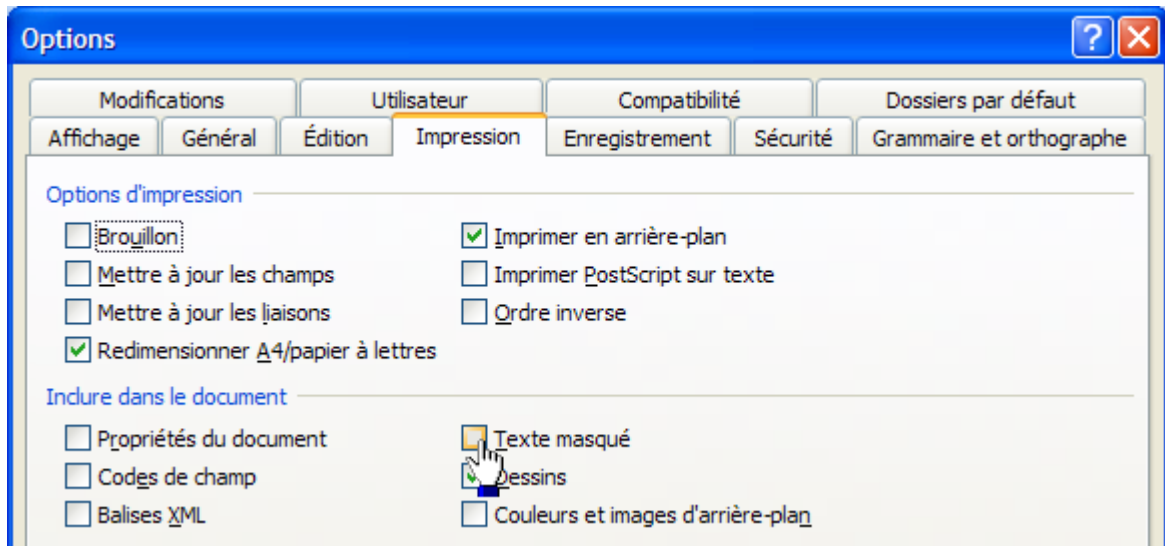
Options

?

Modifications | Utilisateur | Compatibilité | Dossiers par défaut
Affichage | Général | Édition | Impression | Enregistrement | Sécurité | Grammaire et orthographe

Options d'impression

Brouillon
Mettre à jour les champs
Mettre à jour les liaisons
Redimensionner A4/papier à lettres
Imprimer en arrière-plan
Imprimer PostScript sur texte
Ordre inverse

Inclure dans le document

Propriétés du document
Codes de champ
Balises XML
Texte masqué
Dessins
Couleurs et images d'arrière-plan